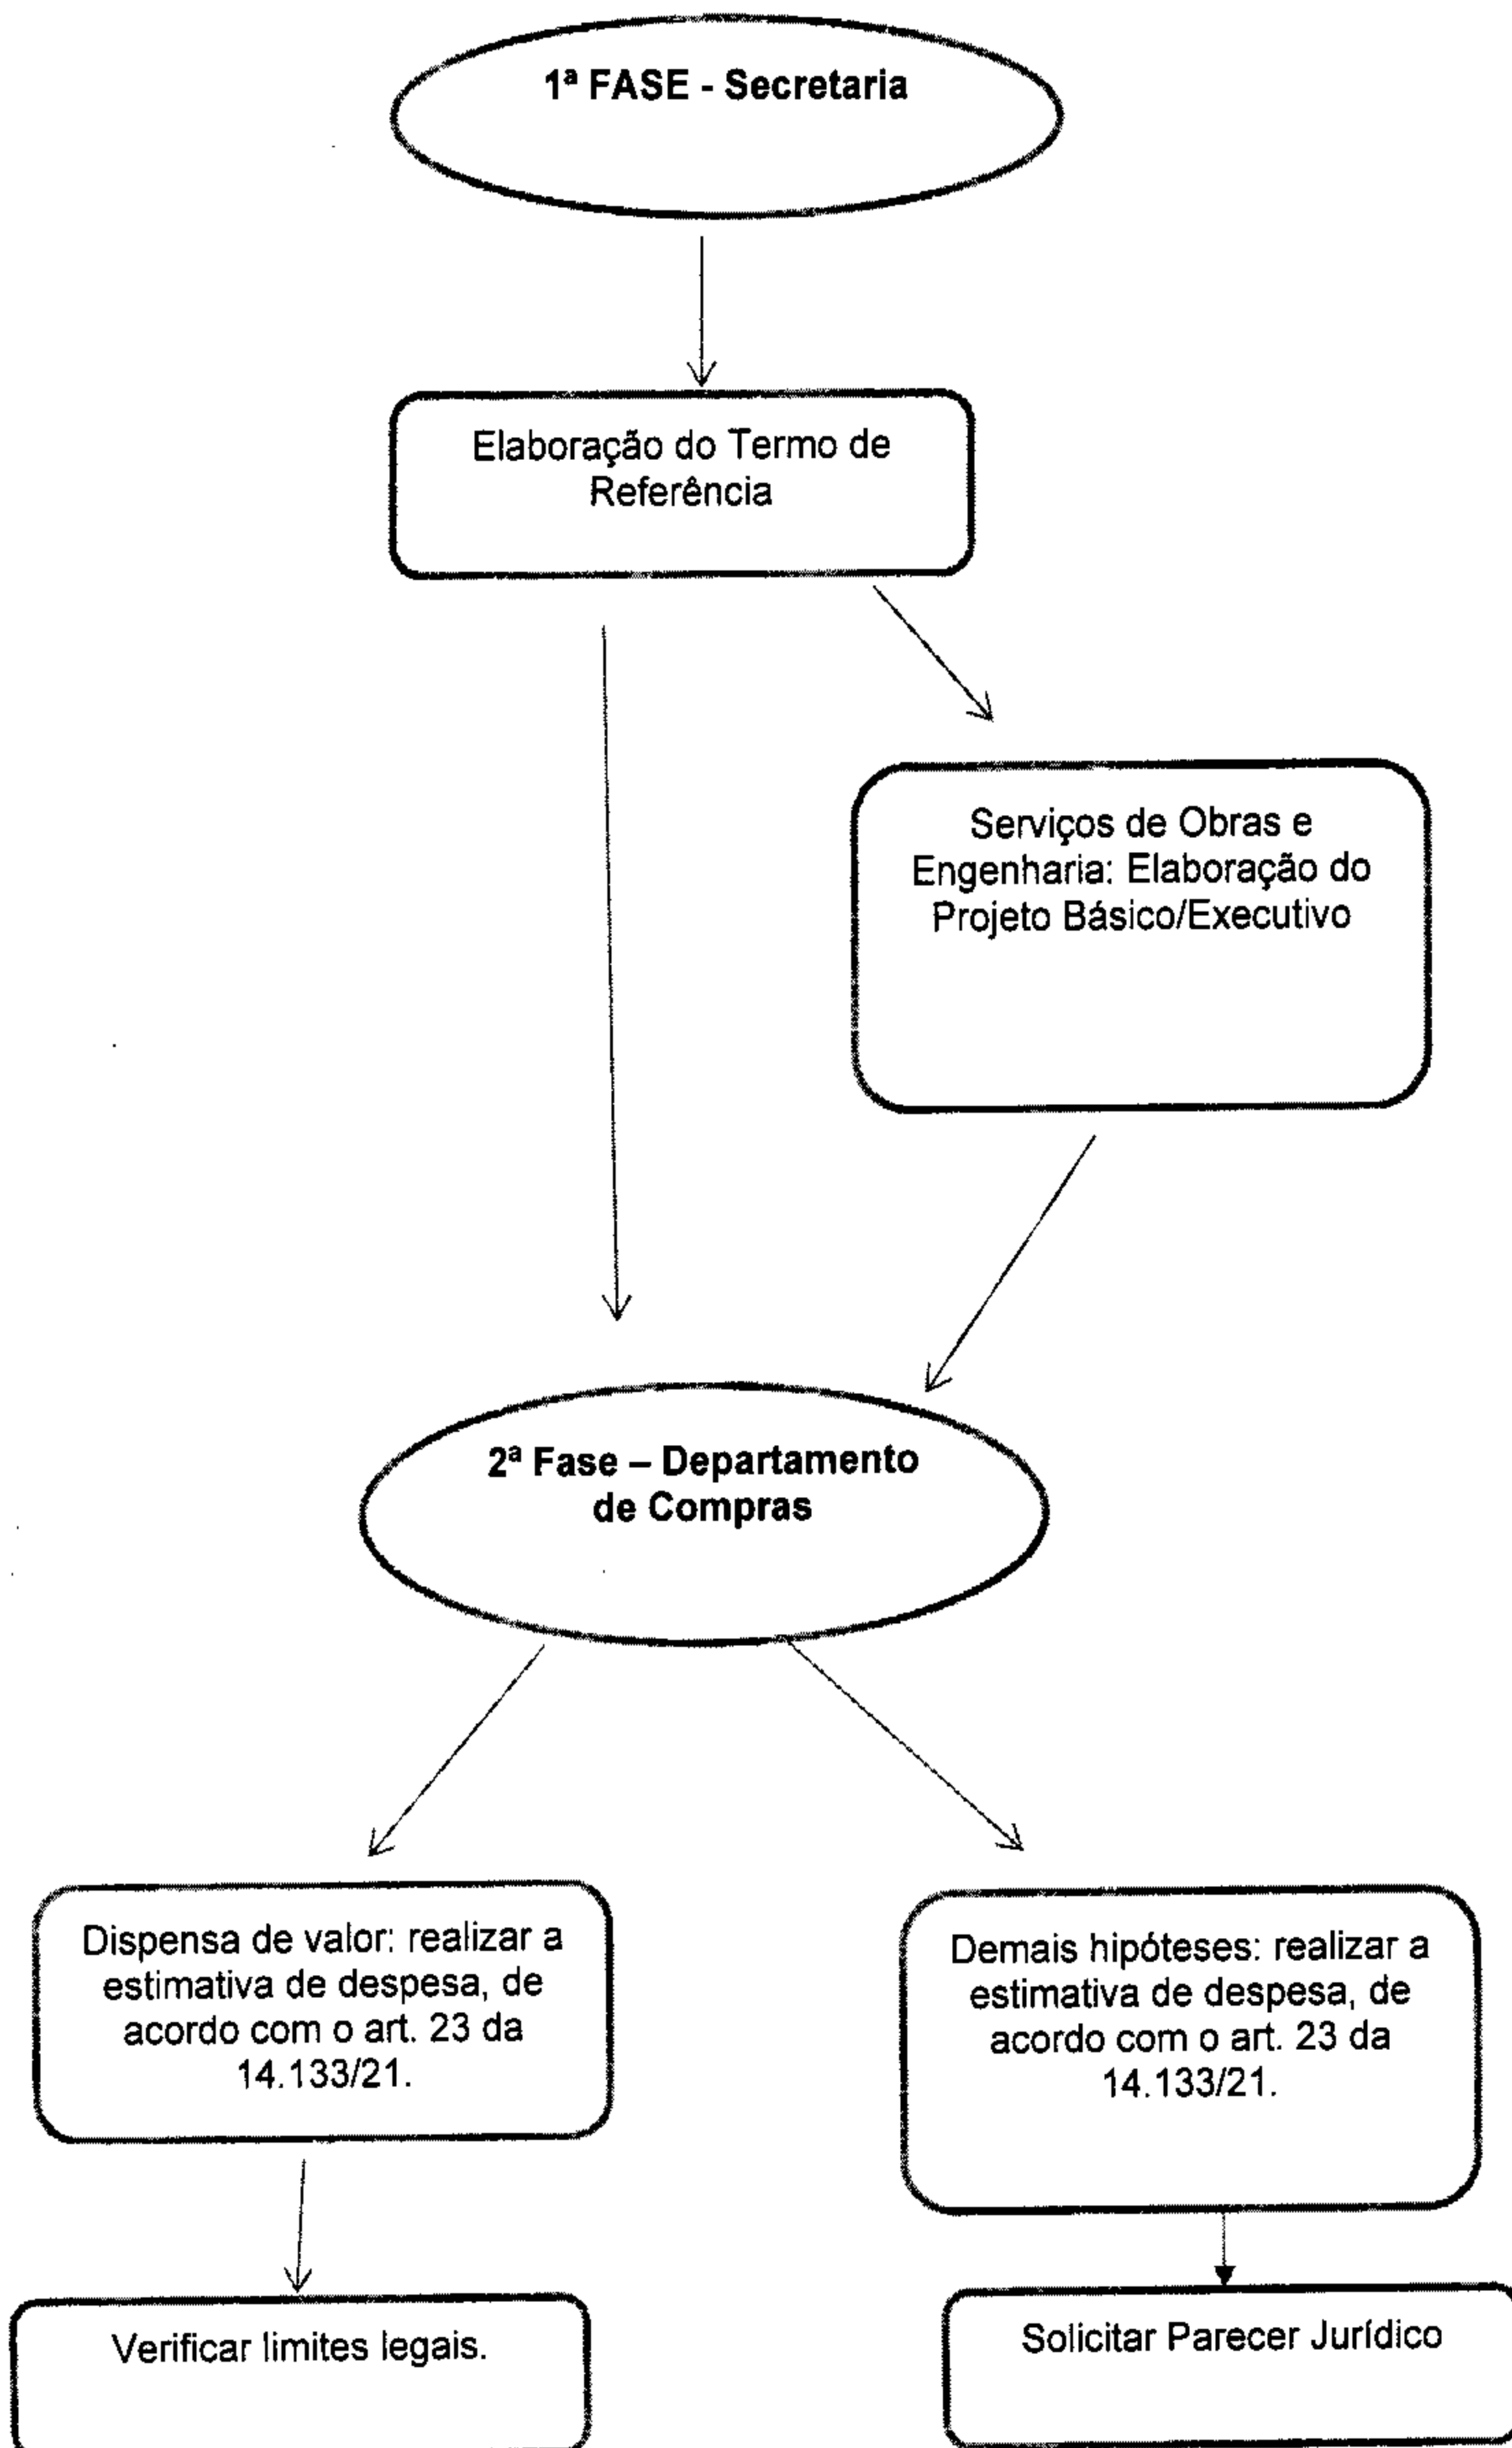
1ª FASE - Secretaria

Elaboração do Termo de Referência

Serviços de Obras e Engenharia: Elaboração do Projeto Básico/Executivo

2ª Fase – Departamento de Compras

Dispensa de valor: realizar a estimativa de despesa, de acordo com o art. 23 da 14.133/21.

Demais hipóteses: realizar a estimativa de despesa, de acordo com o art. 23 da 14.133/21.

Verificar limites legais.

Solicitar Parecer Jurídico